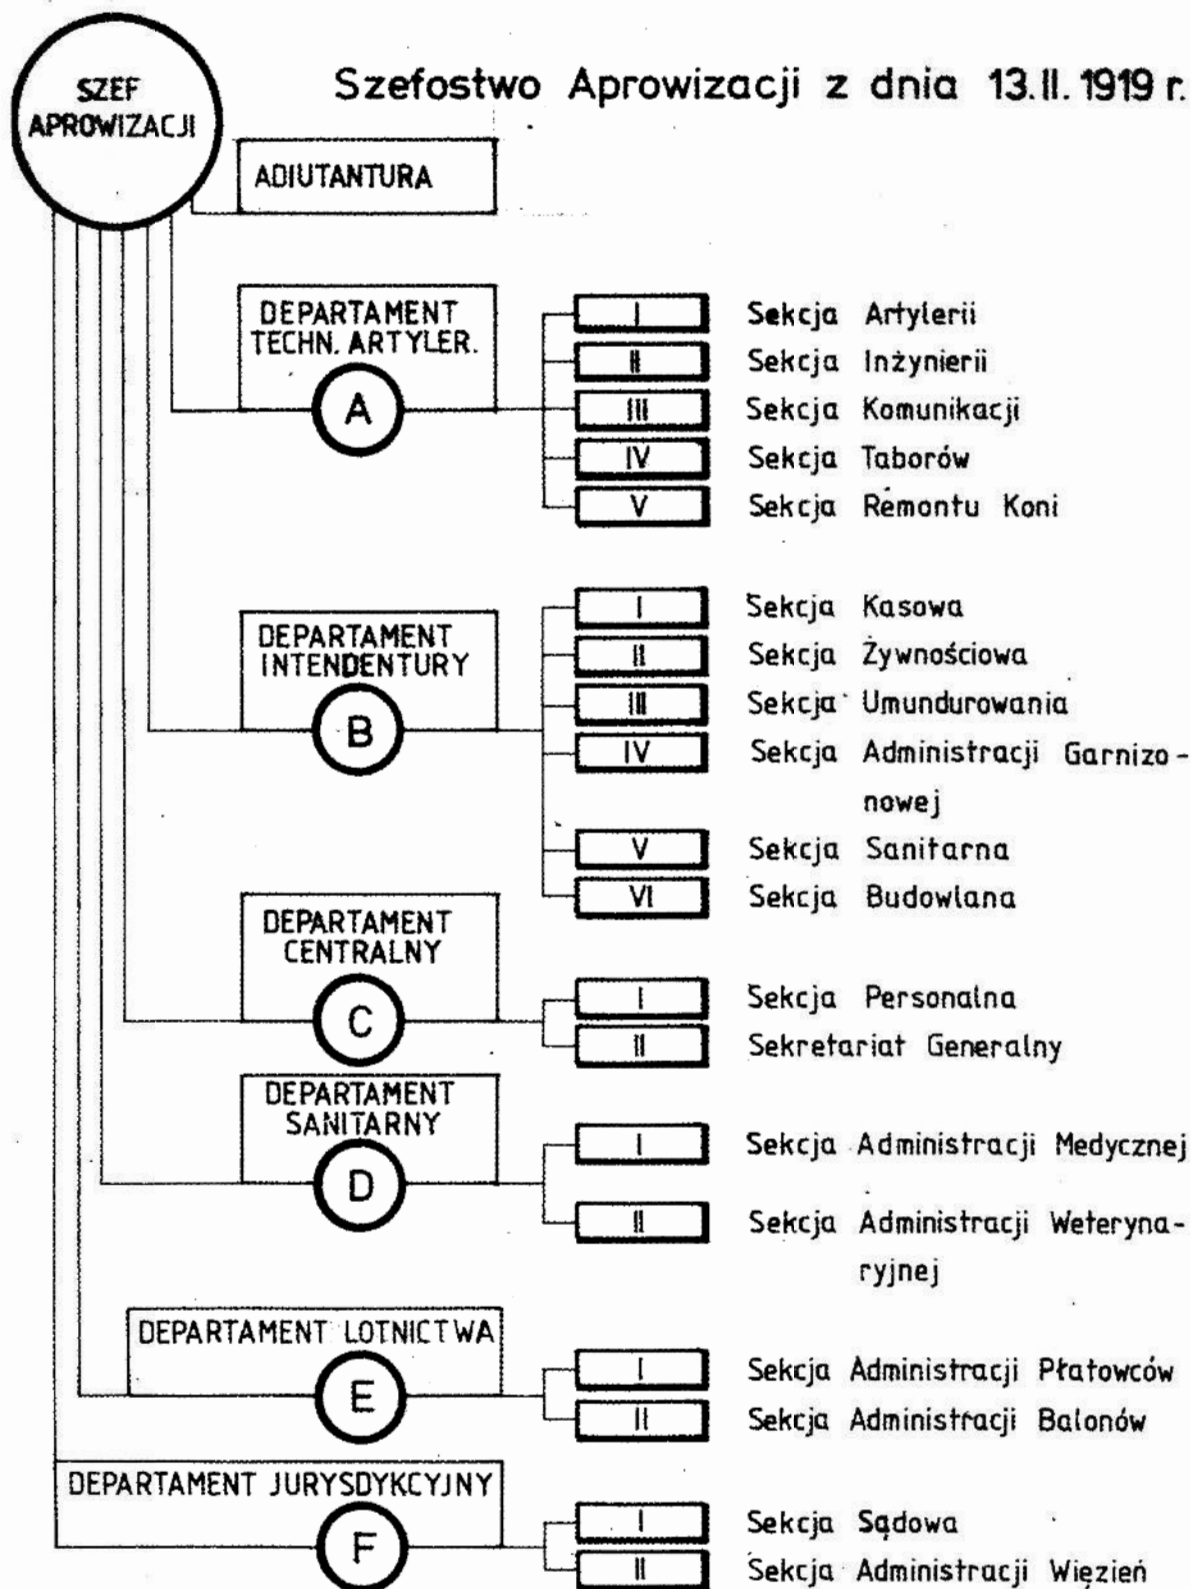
SZEF APROWIZACJI

Szefostwo Aprowizacji z dnia 13.II.1919 r.

ADIUTANTURA

DEPARTAMENT TECHN. ARTYLER.

A

I Sekcja Artylerii
II Sekcja Inżynierii
III Sekcja Komunikacji
IV Sekcja Taborów
V Sekcja Remontu Koni

DEPARTAMENT INTENDENTURY

B

I Sekcja Kasowa
II Sekcja Żywnościowa
III Sekcja Umundurowania
IV Sekcja Administracji Garnizonowej
V Sekcja Sanitarna
VI Sekcja Budowlana

DEPARTAMENT CENTRALNY

C

I Sekcja Personalna
II Sekretariat Generalny

DEPARTAMENT SANITARNY

D

I Sekcja Administracji Medycznej
II Sekcja Administracji Weterynaryjnej

DEPARTAMENT LOTNICTWA

E

I Sekcja Administracji Płatowców
II Sekcja Administracji Balonów

DEPARTAMENT JURYSDYKCYJNY

F

I Sekcja Sądowa
II Sekcja Administracji Więzień